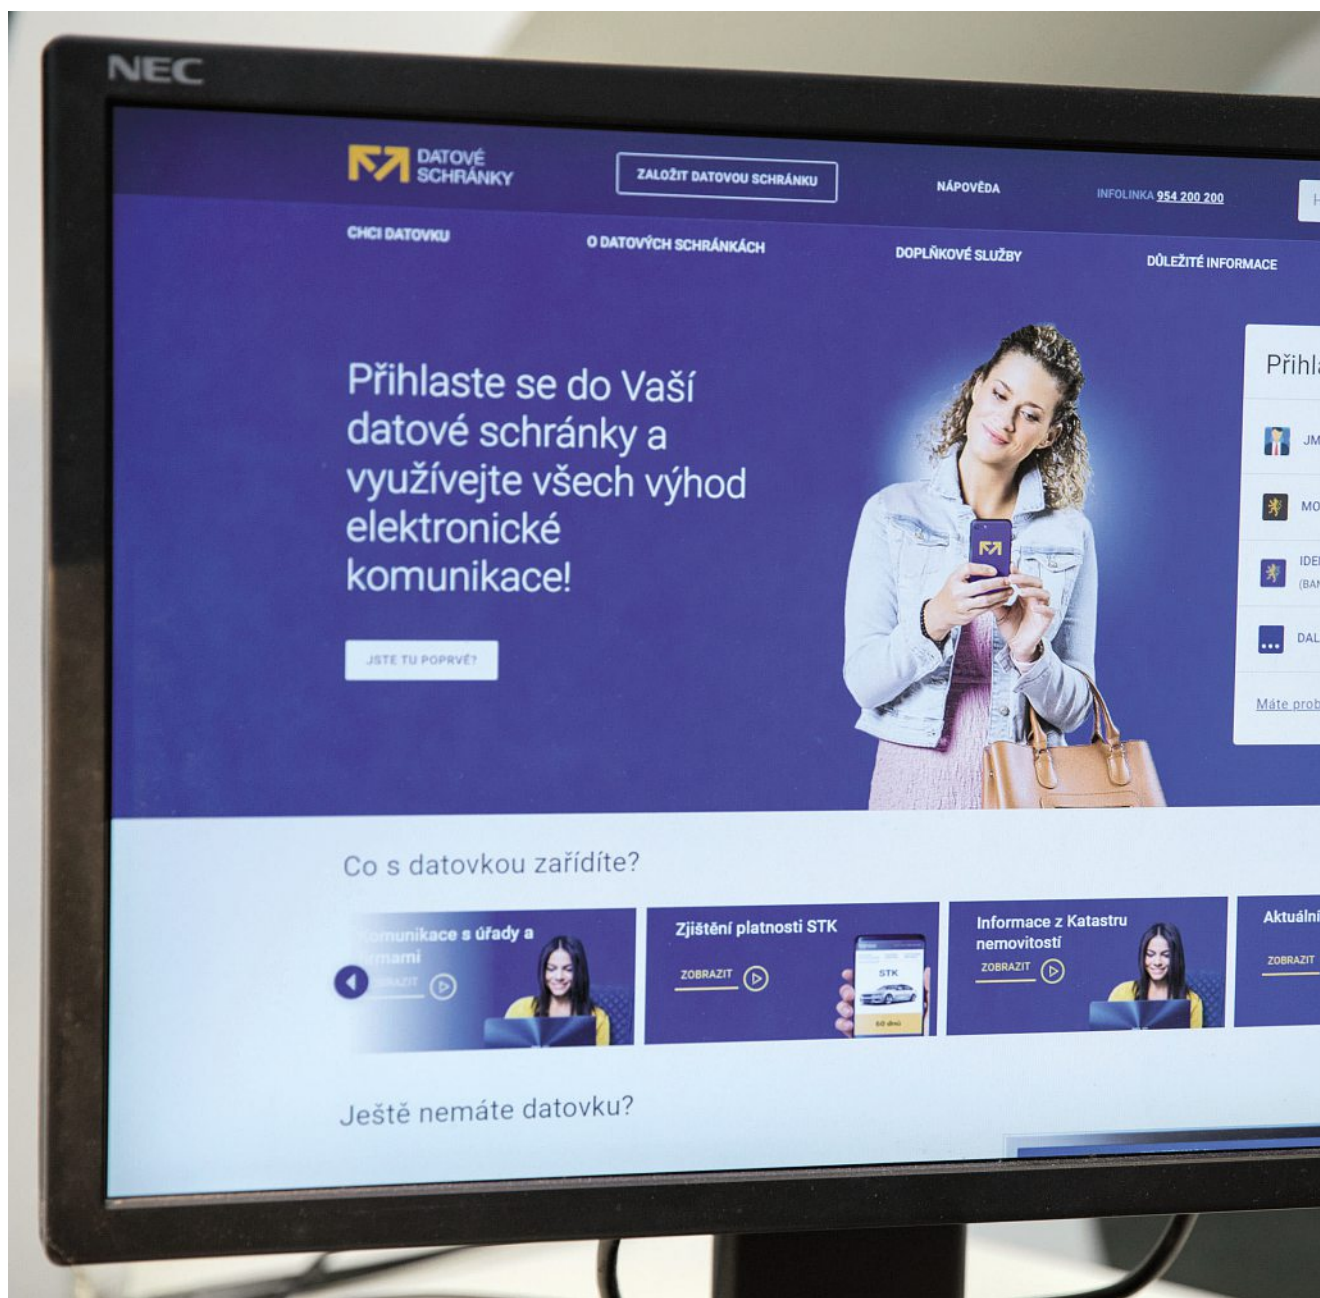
NEC

DATOVÉ SCHRÁNKY

ZALOŽIT DATOVOU SCHRÁNKU

NÁPOVĚDA

INFOLINKA 954 200 200

CHCI DATOVKU

O DATOVÝCH SCHRÁNKÁCH

DOPLŇKOVÉ SLUŽBY

DŮLEŽITÉ INFORMACE

Přihlaste se do Vaší datové schránky a využívejte všech výhod elektronické komunikace!

JSTE TU POPRVÉ?

Přihl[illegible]

JM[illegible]

MO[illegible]

IDE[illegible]
(BAN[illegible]

DAL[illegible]

Máte prob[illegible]

Co s datovkou zařídíte?

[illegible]omunikace s úřady a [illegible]rmami

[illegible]BRAZIT

Zjištění platnosti STK

ZOBRAZIT

STK

Informace z Katastru nemovitostí

ZOBRAZIT

Aktuální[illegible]

ZOBRAZIT

Ještě nemáte datovku?